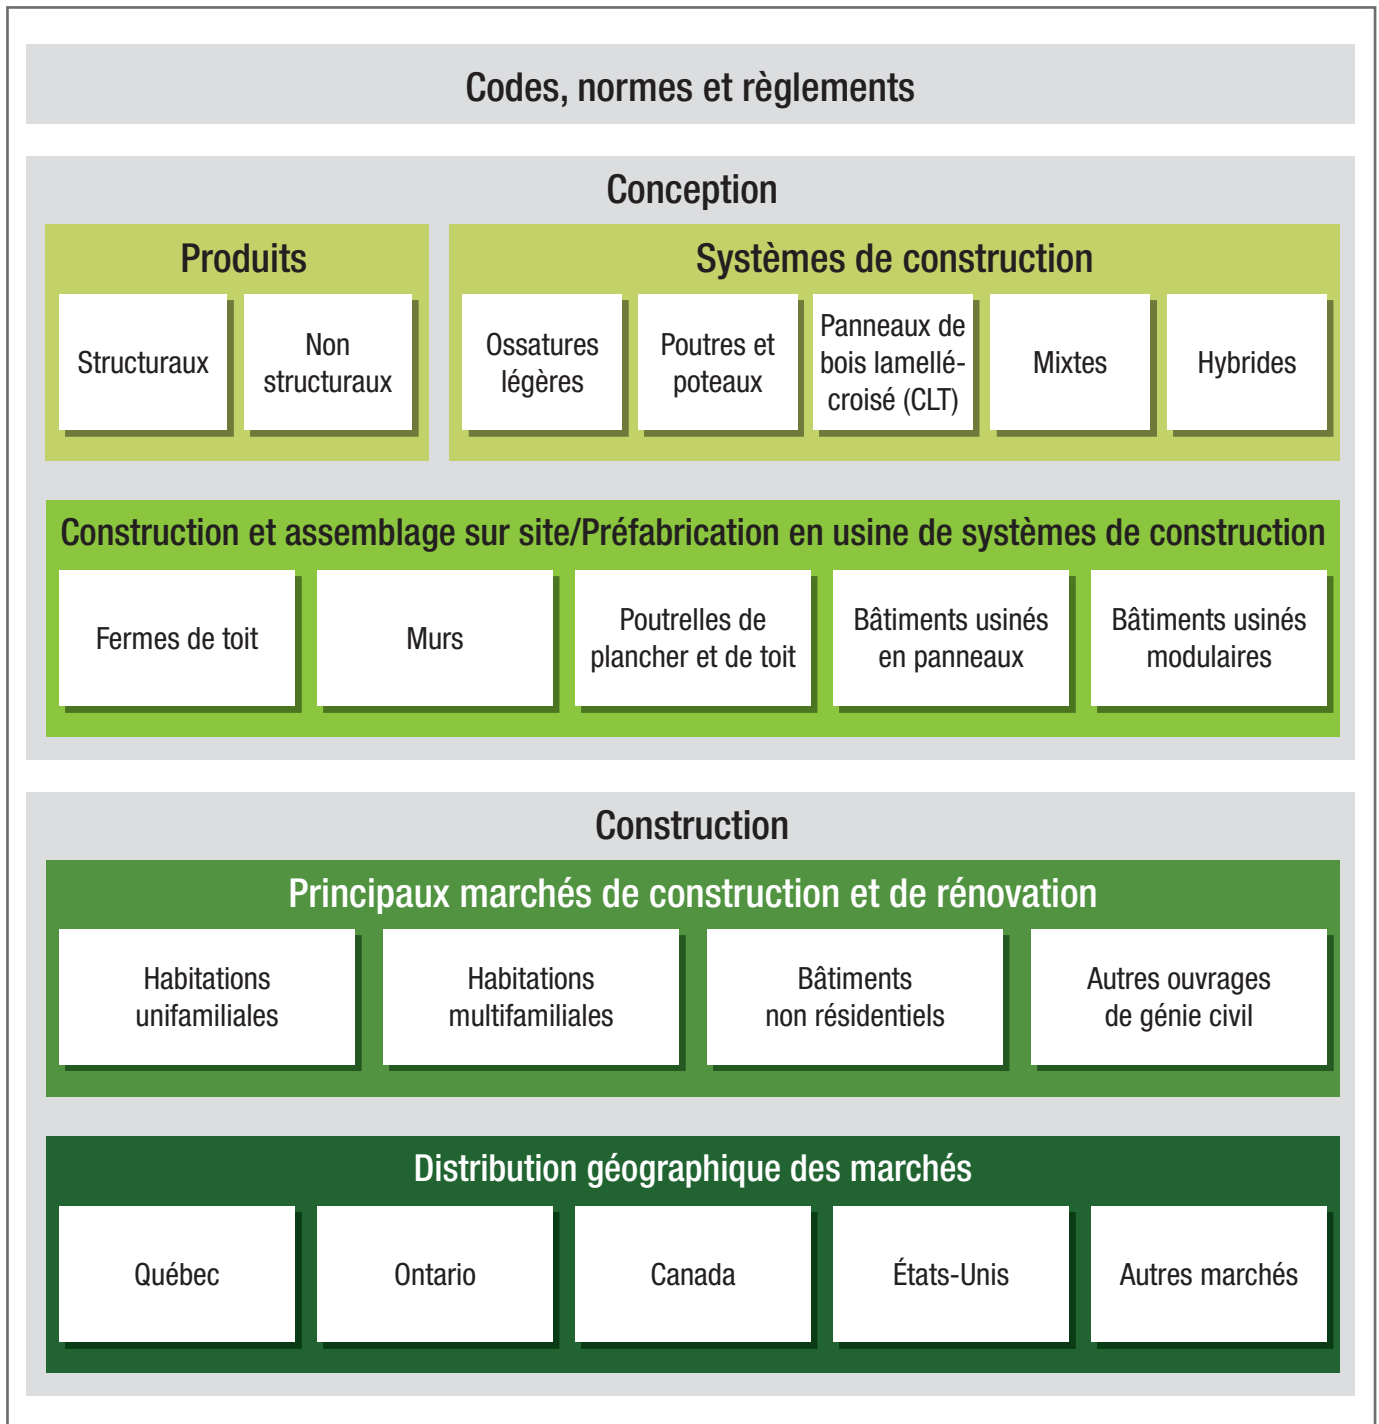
Codes, normes et règlements

Conception

Produits

Structuraux

Non structuraux

Systèmes de construction

Ossatures légères

Poutres et poteaux

Panneaux de bois lamellé-croisé (CLT)

Mixtes

Hybrides

Construction et assemblage sur site/Préfabrication en usine de systèmes de construction

Fermes de toit

Murs

Poutrelles de plancher et de toit

Bâtiments usinés en panneaux

Bâtiments usinés modulaires

Construction

Principaux marchés de construction et de rénovation

Habitations unifamiliales

Habitations multifamiliales

Bâtiments non résidentiels

Autres ouvrages de génie civil

Distribution géographique des marchés

Québec

Ontario

Canada

États-Unis

Autres marchés